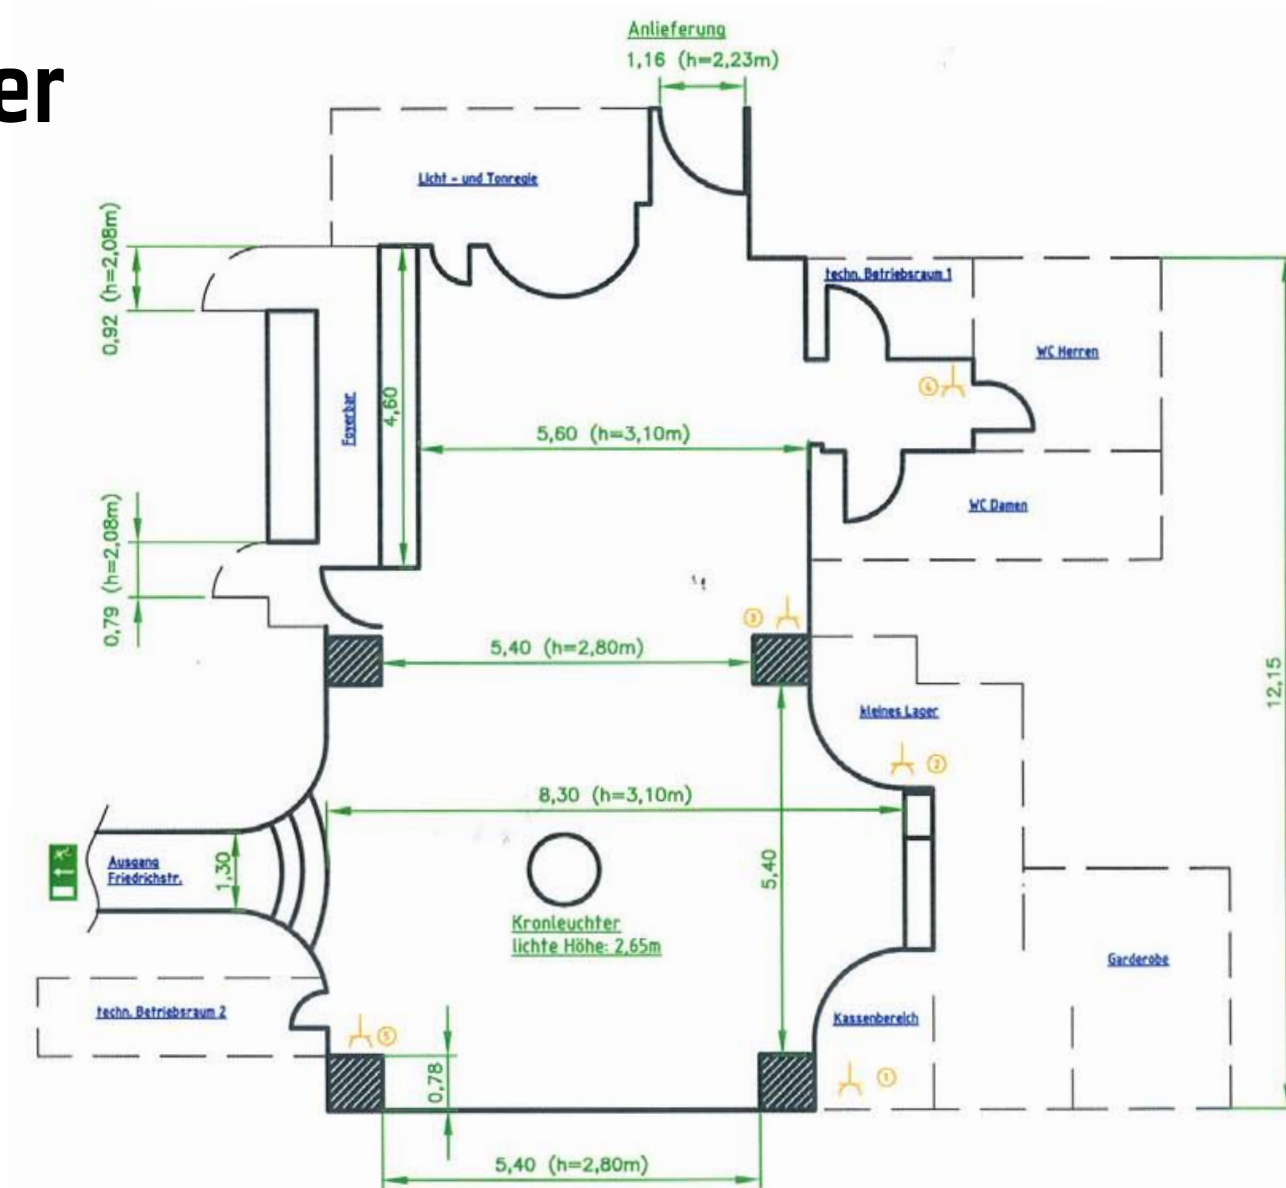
er

Anlieferung
1,16 (h=2,23m)

Licht - und Tonregie

techn. Betriebsraum 1

0,92 (h=2,08m)

WC Herren

4

Foyerbar

4,60

5,60 (h=3,10m)

WC Damen

0,79 (h=2,08m)

3

5,40 (h=2,80m)

kleines Lager

12,15

2

8,30 (h=3,10m)

Ausgang Friedrichstr.

1,30

5,40

Kronleuchter
lichte Höhe: 2,65m

Garderobe

techn. Betriebsraum 2

5

Kassenbereich

1

0,78

5,40 (h=2,80m)